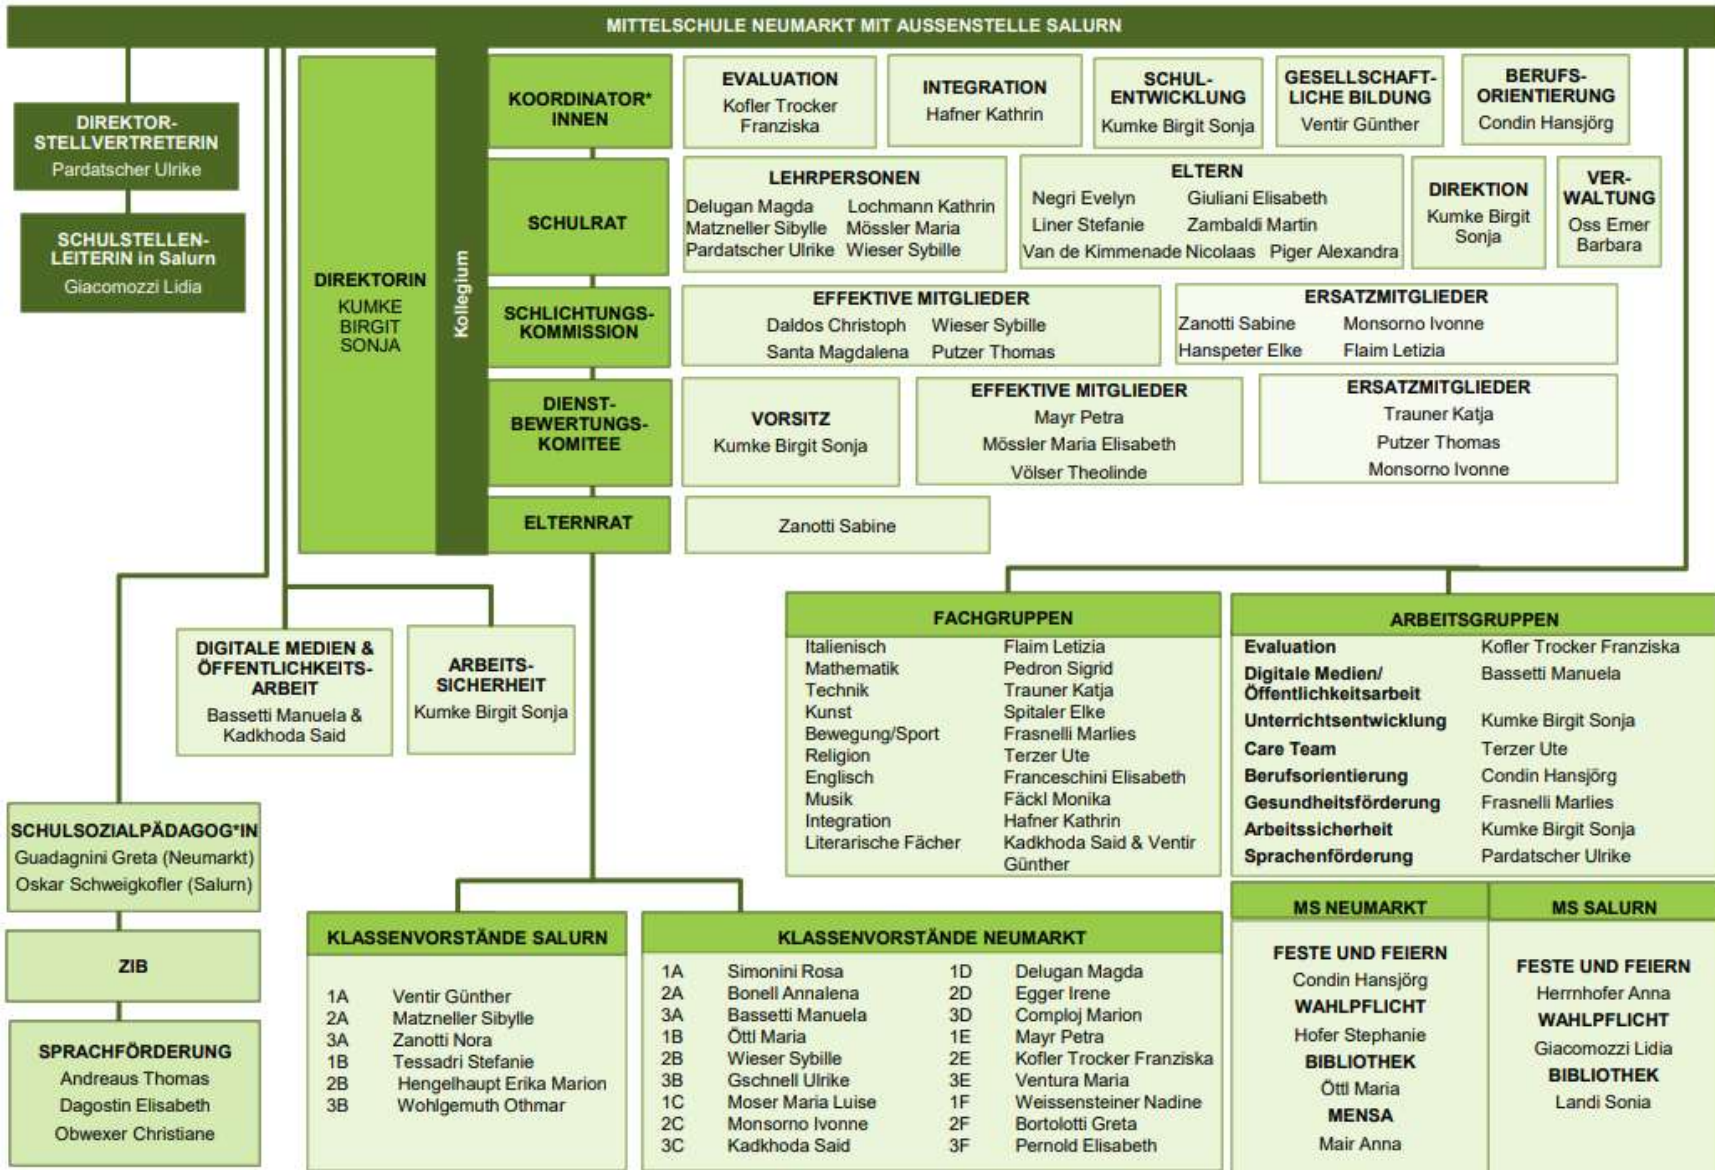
MITTELSCHULE NEUMARKT MIT AUSSENSTELLE SALURN

DIREKTOR-STELLVERTRETERIN
Pardatscher Ulrike

SCHULSTELLEN-LEITERIN in Salurn
Giacomozzi Lidia

DIREKTORIN
KUMKE BIRGIT SONJA

Kollegium

KOORDINATOR*INNEN

EVALUATION
Kofler Trocker Franziska

INTEGRATION
Hafner Kathrin

SCHUL-ENTWICKLUNG
Kumke Birgit Sonja

GESELLSCHAFT-LICHE BILDUNG
Ventir Günther

BERUFS-ORIENTIERUNG
Condin Hansjörg

SCHULRAT

LEHRPERSONEN
Delugan Magda Lochmann Kathrin
Matzneller Sibylle Mössler Maria
Pardatscher Ulrike Wieser Sybille

ELTERN
Negri Evelyn Giuliani Elisabeth
Liner Stefanie Zambaldi Martin
Van de Kimmenade Nicolaas Piger Alexandra

DIREKTION
Kumke Birgit Sonja

VER-WALTUNG
Oss Emer Barbara

SCHLICHTUNGS-KOMMISSION

EFFEKTIVE MITGLIEDER
Daldos Christoph Wieser Sybille
Santa Magdalena Putzer Thomas

ERSATZMITGLIEDER
Zanotti Sabine Monsorno Ivonne
Hanspeter Elke Flaim Letizia

DIENST-BEWERTUNGS-KOMITEE

VORSITZ
Kumke Birgit Sonja

EFFEKTIVE MITGLIEDER
Mayr Petra
Mössler Maria Elisabeth
Völser Theolinde

ERSATZMITGLIEDER
Trauner Katja
Putzer Thomas
Monsorno Ivonne

ELTERNRAT
Zanotti Sabine

DIGITALE MEDIEN & ÖFFENTLICHKEITS-ARBEIT
Bassetti Manuela & Kadkhoda Said

ARBEITS-SICHERHEIT
Kumke Birgit Sonja

FACHGRUPPEN
| Italienisch | Flaim Letizia |
|---|---|
| Mathematik | Pedron Sigrid |
| Technik | Trauner Katja |
| Kunst | Spitaler Elke |
| Bewegung/Sport | Frasnelli Marlies |
| Religion | Terzer Ute |
| Englisch | Franceschini Elisabeth |
| Musik | Fäckl Monika |
| Integration | Hafner Kathrin |
| Literarische Fächer | Kadkhoda Said & Ventir Günther |

ARBEITSGRUPPEN
| Evaluation | Kofler Trocker Franziska |
|---|---|
| Digitale Medien/ Öffentlichkeitsarbeit | Bassetti Manuela |
| Unterrichtsentwicklung | Kumke Birgit Sonja |
| Care Team | Terzer Ute |
| Berufsorientierung | Condin Hansjörg |
| Gesundheitsförderung | Frasnelli Marlies |
| Arbeitssicherheit | Kumke Birgit Sonja |
| Sprachenförderung | Pardatscher Ulrike |

SCHULSOZIALPÄDAGOG*IN
Guadagnini Greta (Neumarkt)
Oskar Schweigkofler (Salurn)

ZIB

SPRACHFÖRDERUNG
Andreaus Thomas
Dagostin Elisabeth
Obwexer Christiane

KLASSENVORSTÄNDE SALURN
| 1A | Ventir Günther |
|---|---|
| 2A | Matzneller Sibylle |
| 3A | Zanotti Nora |
| 1B | Tessadri Stefanie |
| 2B | Hengelhaupt Erika Marion |
| 3B | Wohlgemuth Othmar |

KLASSENVORSTÄNDE NEUMARKT
| 1A | Simonini Rosa | 1D | Delugan Magda |
|---|---|---|---|
| 2A | Bonell Annalena | 2D | Egger Irene |
| 3A | Bassetti Manuela | 3D | Comploj Marion |
| 1B | Öttl Maria | 1E | Mayr Petra |
| 2B | Wieser Sybille | 2E | Kofler Trocker Franziska |
| 3B | Gschnell Ulrike | 3E | Ventura Maria |
| 1C | Moser Maria Luise | 1F | Weissensteiner Nadine |
| 2C | Monsorno Ivonne | 2F | Bortolotti Greta |
| 3C | Kadkhoda Said | 3F | Pernold Elisabeth |

MS NEUMARKT
FESTE UND FEIERN
Condin Hansjörg
WAHLPFLICHT
Hofer Stephanie
BIBLIOTHEK
Öttl Maria
MENSA
Mair Anna

MS SALURN
FESTE UND FEIERN
Herrnhofer Anna
WAHLPFLICHT
Giacomozzi Lidia
BIBLIOTHEK
Landi Sonia